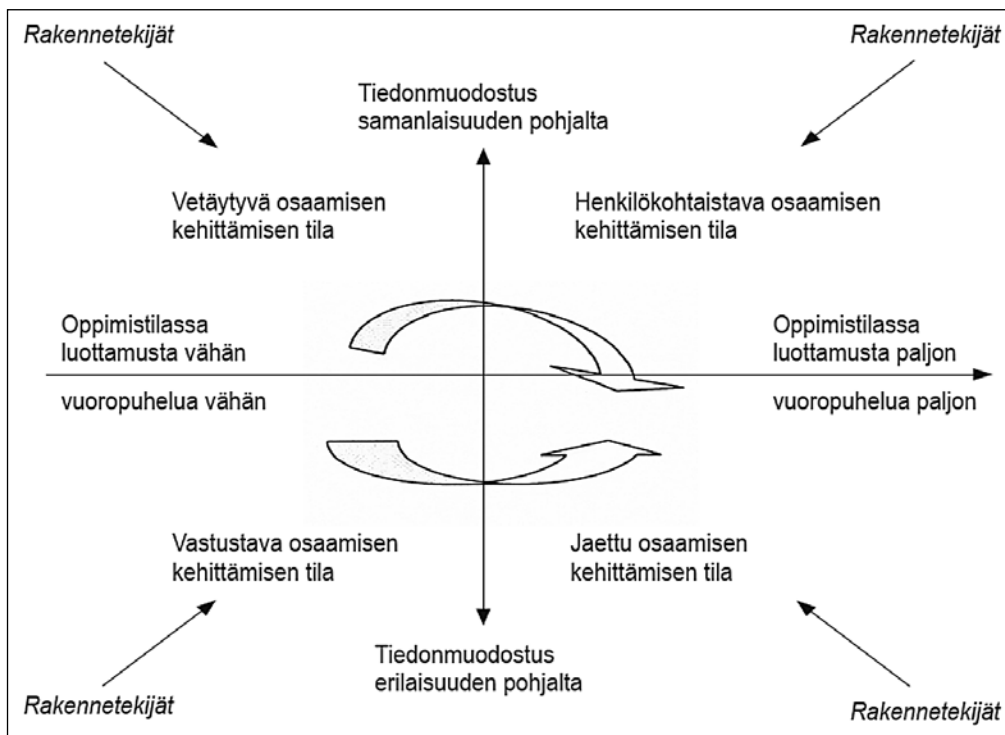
Rakennetekijät

Rakennetekijät

Tiedonmuodostus samanlaisuuden pohjalta

Vetäytyvä osaamisen kehittämisen tila

Henkilökohtaistava osaamisen kehittämisen tila

Oppimistilassa luottamusta vähän

Oppimistilassa luottamusta paljon

vuoropuhelua vähän

vuoropuhelua paljon

Vastustava osaamisen kehittämisen tila

Jaettu osaamisen kehittämisen tila

Tiedonmuodostus erilaisuuden pohjalta

Rakennetekijät

Rakennetekijät